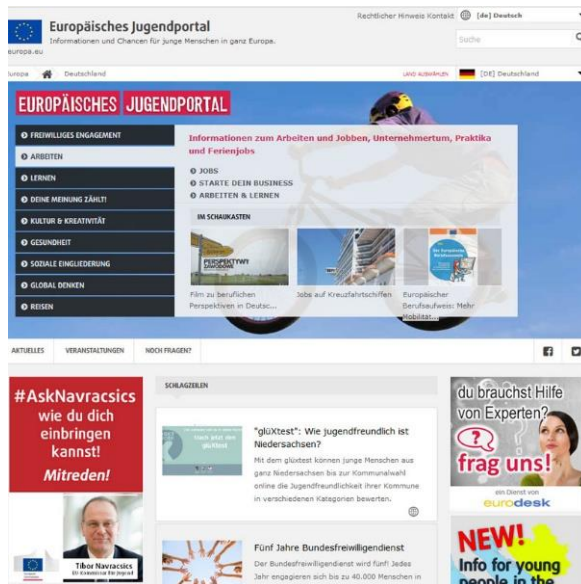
Europäisches Jugendportal
Informationen und Chancen für junge Menschen in ganz Europa.
europa.eu

Rechtlicher Hinweis Kontakt [de] Deutsch
Suche

Europa Deutschland
LAND AUSWÄHLEN [DE] Deutschland

EUROPÄISCHES JUGENDPORTAL

FREIWILLIGES ENGAGEMENT
ARBEITEN
LERNEN
DEINE MEINUNG ZÄHLT!
KULTUR & KREATIVITÄT
GESUNDHEIT
SOZIALE EINGLIEDERUNG
GLOBAL DENKEN
REISEN

Informationen zum Arbeiten und Jobben, Unternehmertum, Praktika und Ferienjobs

JOBS
STARTE DEIN BUSINESS
ARBEITEN & LERNEN

IM SCHAUKASTEN

Film zu beruflichen Perspektiven in Deutsc...
Jobs auf Kreuzfahrtschiffen
Europäischer Berufsausweis: Mehr Mobilität...

AKTUELLES VERANSTALTUNGEN NOCH FRAGEN?

#AskNavracsics
wie du dich einbringen kannst!
Mitreden!

Tibor Navracsics

SCHLAGZEILEN

"glüXtest": Wie jugendfreundlich ist Niedersachsen?
Mit dem glüxtest können junge Menschen aus ganz Niedersachsen bis zur Kommunalwahl online die Jugendfreundlichkeit ihrer Kommune in verschiedenen Kategorien bewerten.

Fünf Jahre Bundesfreiwilligendienst
Der Bundesfreiwilligendienst wird fünf! Jedes Jahr engagieren sich bis zu 40.000 Menschen in

du brauchst Hilfe von Experten?
frag uns!
ein Dienst von
eurodesk

NEW!
Info for young people in the